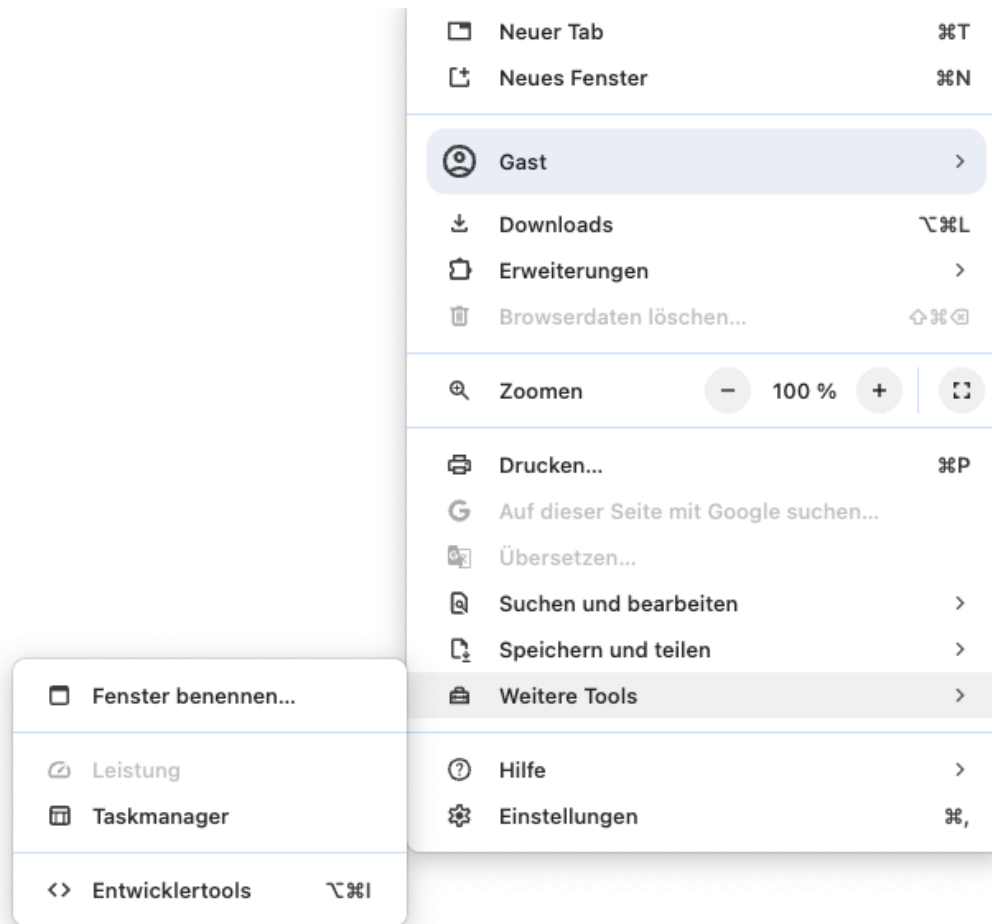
Neuer Tab ⌘T
Neues Fenster ⌘N

Gast >

Downloads ⌥⌘L
Erweiterungen >
Browserdaten löschen... ⇧⌘⌫

Zoomen − 100 % +

Drucken... ⌘P
Auf dieser Seite mit Google suchen...
Übersetzen...
Suchen und bearbeiten >
Speichern und teilen >
Weitere Tools >

Hilfe >
Einstellungen ⌘,

Fenster benennen...

Leistung
Taskmanager

<> Entwicklertools ⌥⌘I